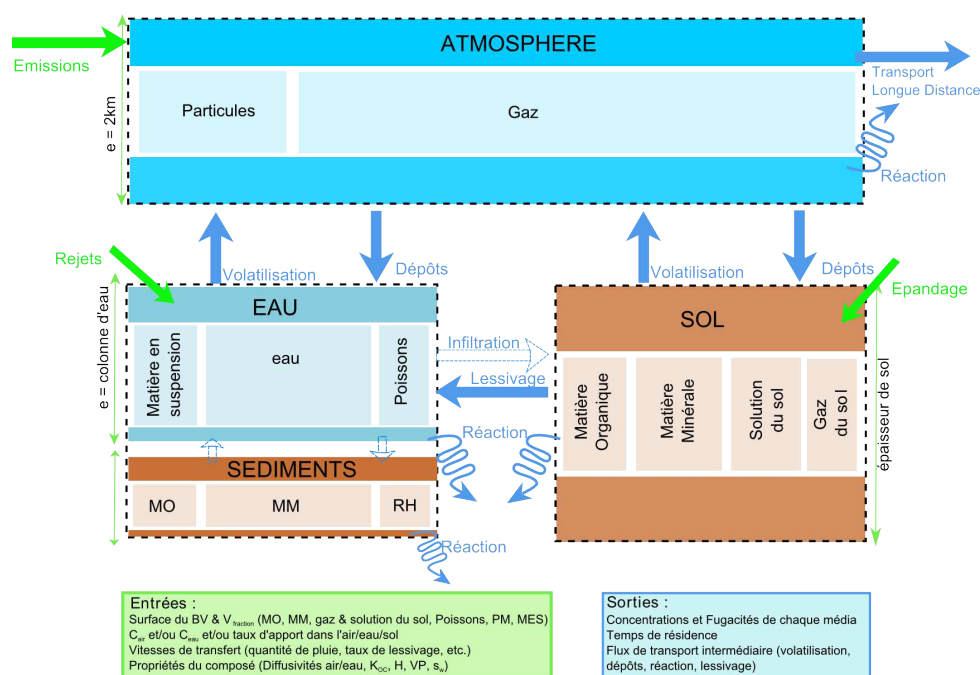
Emissions

ATMOSPHERE

e = 2km

Particules

Gaz

Transport
Longue Distance

Réaction

Rejets

Volatilisation

Dépôts

Volatilisation

Dépôts

Epandage

e = colonne d'eau

EAU

Matière en suspension

eau

Poissons

Infiltration

Lessivage

SOL

épaisseur de sol

Matière Organique

Matière Minérale

Solution du sol

Gaz du sol

Réaction

SEDIMENTS

MO

MM

RH

Réaction

Entrées :
Surface du BV & V$_{fraction}$ (MO, MM, gaz & solution du sol, Poissons, PM, MES)
C$_{air}$ et/ou C$_{eau}$ et/ou taux d'apport dans l'air/eau/sol
Vitesses de transfert (quantité de pluie, taux de lessivage, etc.)
Propriétés du composé (Diffusivités air/eau, K$_{OC}$, H, VP, s$_{w}$)

Sorties :
Concentrations et Fugacités de chaque média
Temps de résidence
Flux de transport intermédiaire (volatilisation, dépôts, réaction, lessivage)